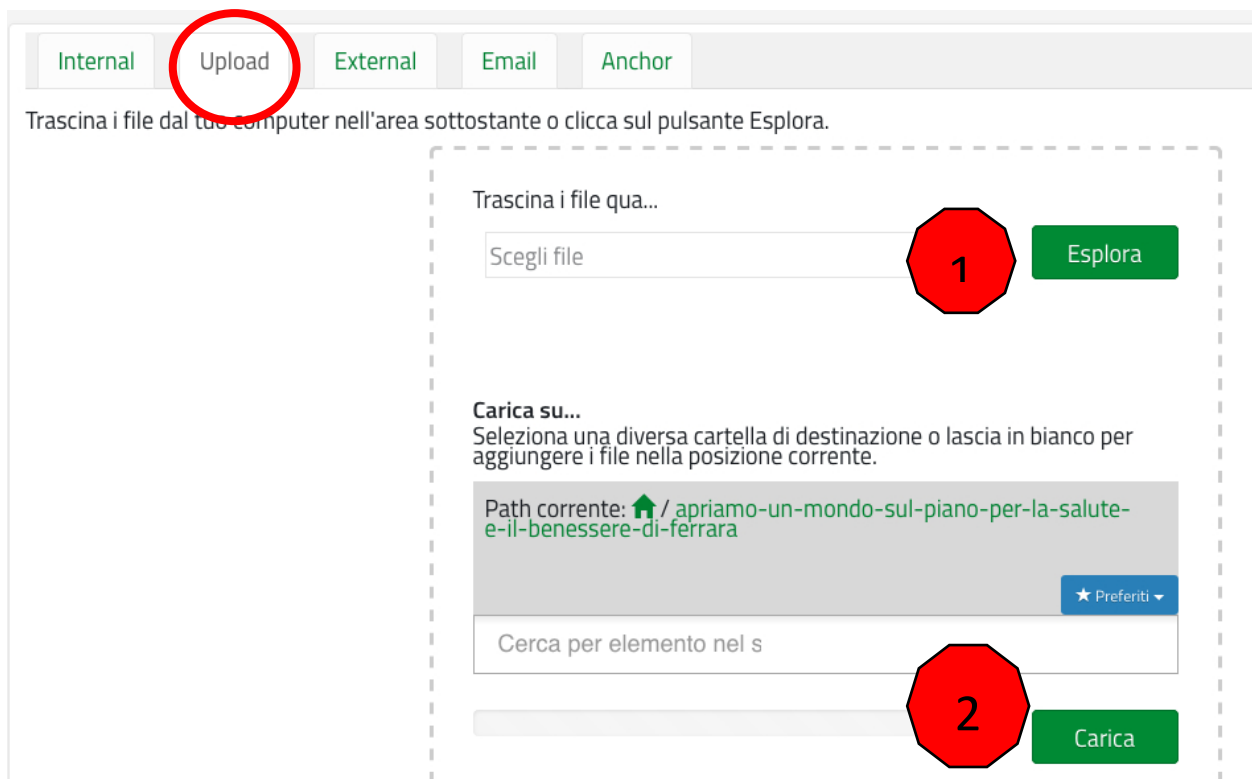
Internal Upload External Email Anchor

Trascina i file dal tuo computer nell'area sottostante o clicca sul pulsante Esplora.

Trascina i file qua...

Scegli file

1

Esplora

Carica su...
Seleziona una diversa cartella di destinazione o lascia in bianco per aggiungere i file nella posizione corrente.

Path corrente: / apriamo-un-mondo-sul-piano-per-la-salute-e-il-benessere-di-ferrara

★ Preferiti

Cerca per elemento nel s

2

Carica